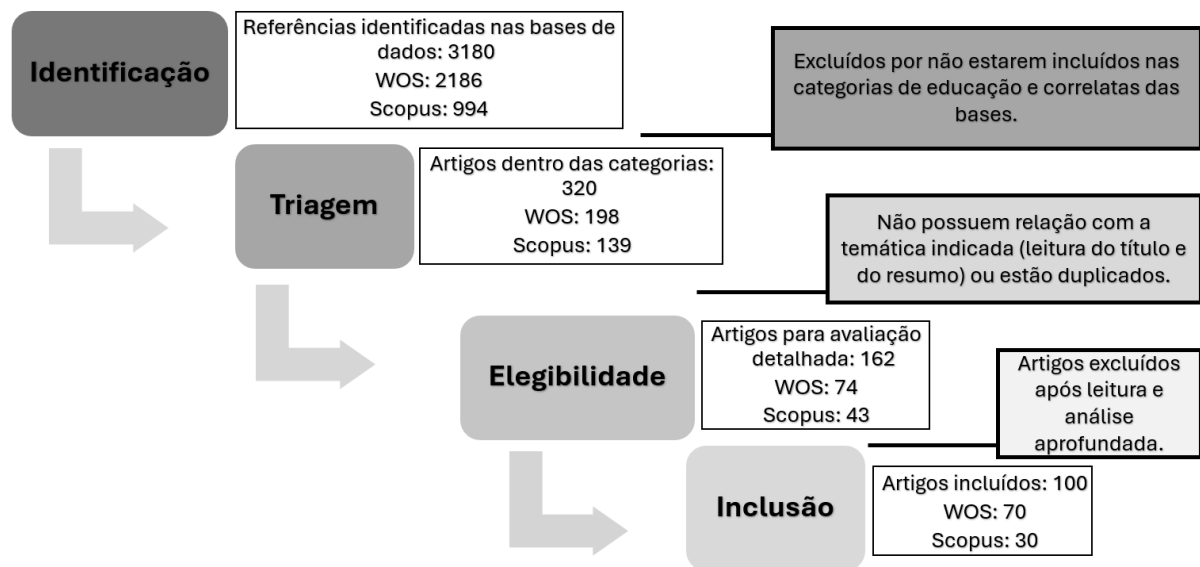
Identificação

Referências identificadas nas bases de dados: 3180
WOS: 2186
Scopus: 994

Excluídos por não estarem incluídos nas categorias de educação e correlatas das bases.

Triagem

Artigos dentro das categorias: 320
WOS: 198
Scopus: 139

Não possuem relação com a temática indicada (leitura do título e do resumo) ou estão duplicados.

Elegibilidade

Artigos para avaliação detalhada: 162
WOS: 74
Scopus: 43

Artigos excluídos após leitura e análise aprofundada.

Inclusão

Artigos incluídos: 100
WOS: 70
Scopus: 30